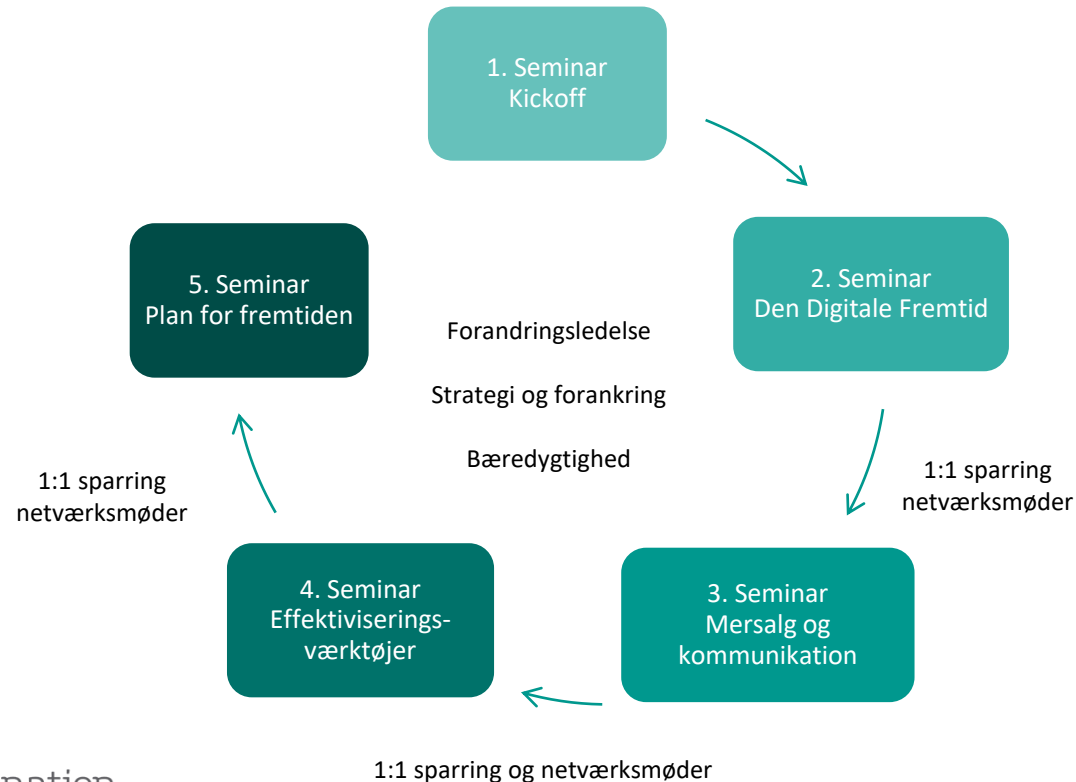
1. Seminar
Kickoff

2. Seminar
Den Digitale Fremtid

1:1 sparring
netværksmøder

3. Seminar
Mersalg og
kommunikation

1:1 sparring og netværksmøder

4. Seminar
Effektiviseringsværktøjer

1:1 sparring
netværksmøder

5. Seminar
Plan for fremtiden

Forandringsledelse

Strategi og forankring

Bæredygtighed

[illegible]